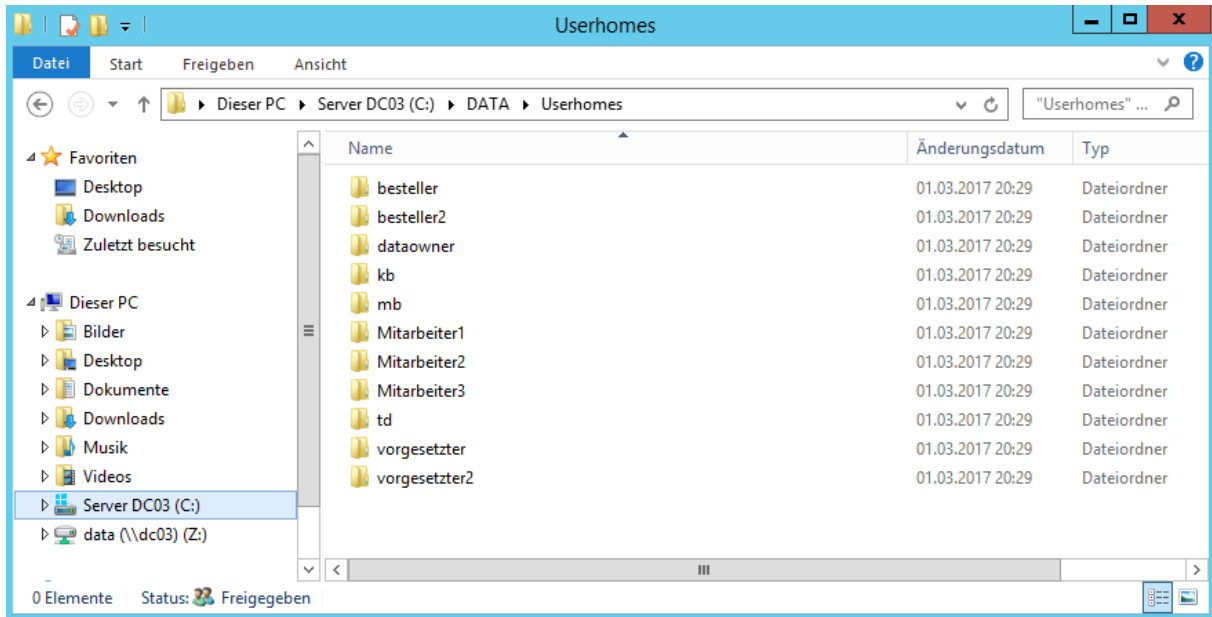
Userhomes

Datei | Start | Freigeben | Ansicht

Dieser PC ▸ Server DC03 (C:) ▸ DATA ▸ Userhomes

"Userhomes" ...

Favoriten
Desktop
Downloads
Zuletzt besucht

Dieser PC
Bilder
Desktop
Dokumente
Downloads
Musik
Videos
Server DC03 (C:)
data (\\dc03) (Z:)

| Name | Änderungsdatum | Typ |
|---|---|---|
| besteller | 01.03.2017 20:29 | Dateiordner |
| besteller2 | 01.03.2017 20:29 | Dateiordner |
| dataowner | 01.03.2017 20:29 | Dateiordner |
| kb | 01.03.2017 20:29 | Dateiordner |
| mb | 01.03.2017 20:29 | Dateiordner |
| Mitarbeiter1 | 01.03.2017 20:29 | Dateiordner |
| Mitarbeiter2 | 01.03.2017 20:29 | Dateiordner |
| Mitarbeiter3 | 01.03.2017 20:29 | Dateiordner |
| td | 01.03.2017 20:29 | Dateiordner |
| vorgesetzter | 01.03.2017 20:29 | Dateiordner |
| vorgesetzter2 | 01.03.2017 20:29 | Dateiordner |

0 Elemente | Status: Freigegeben